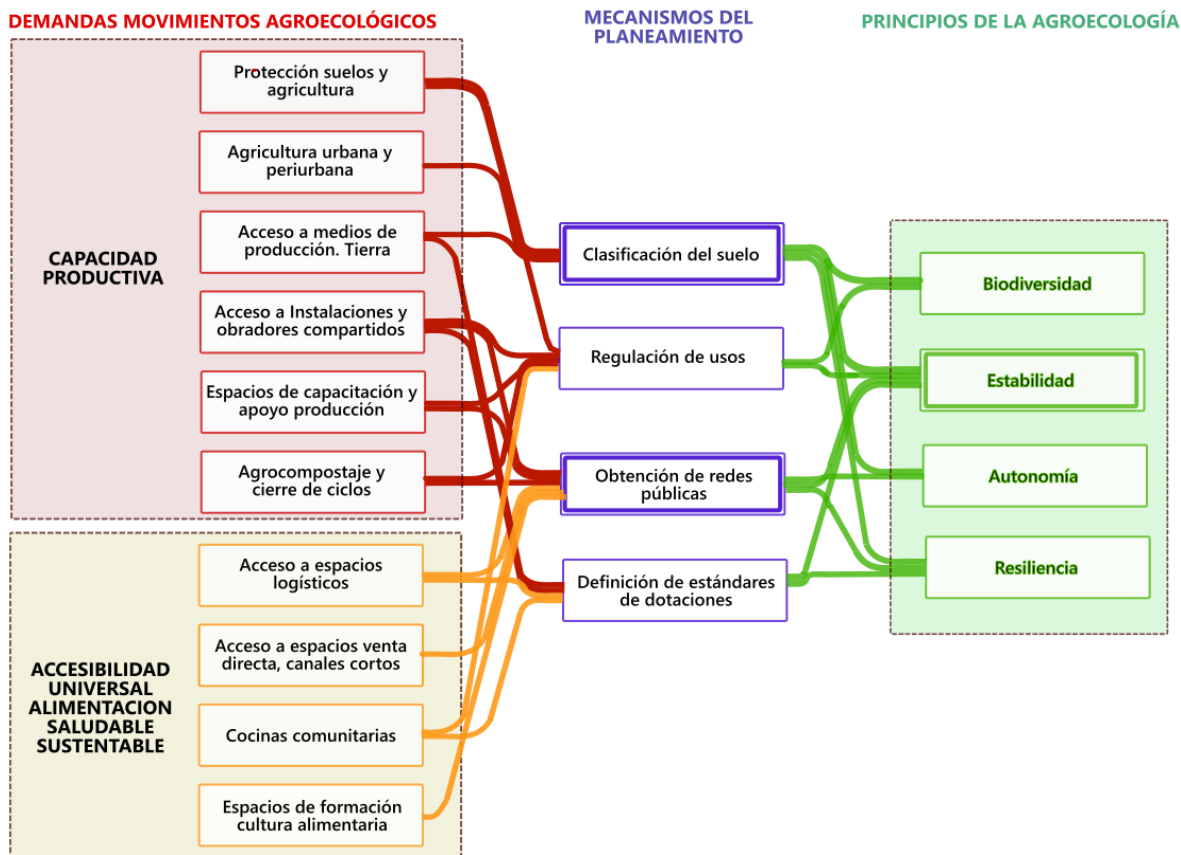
DEMANDAS MOVIMIENTOS AGROECOLÓGICOS

MECANISMOS DEL PLANEAMIENTO

PRINCIPIOS DE LA AGROECOLOGÍA

CAPACIDAD PRODUCTIVA

Protección suelos y agricultura

Agricultura urbana y periurbana

Acceso a medios de producción. Tierra

Acceso a Instalaciones y obradores compartidos

Espacios de capacitación y apoyo producción

Agrocompostaje y cierre de ciclos

ACCESIBILIDAD UNIVERSAL ALIMENTACION SALUDABLE SUSTENTABLE

Acceso a espacios logísticos

Acceso a espacios venta directa, canales cortos

Cocinas comunitarias

Espacios de formación cultura alimentaria

Clasificación del suelo

Regulación de usos

Obtención de redes públicas

Definición de estándares de dotaciones

Biodiversidad

Estabilidad

Autonomía

Resiliencia